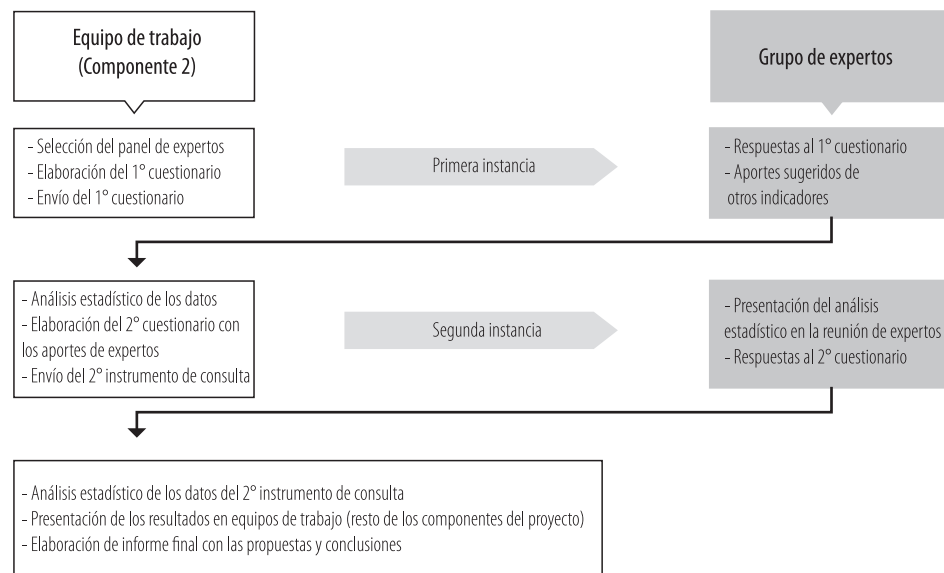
Equipo de trabajo
(Componente 2)

Grupo de expertos

- Selección del panel de expertos
- Elaboración del 1° cuestionario
- Envío del 1° cuestionario

Primera instancia

- Respuestas al 1° cuestionario
- Aportes sugeridos de otros indicadores

- Análisis estadístico de los datos
- Elaboración del 2° cuestionario con los aportes de expertos
- Envío del 2° instrumento de consulta

Segunda instancia

- Presentación del análisis estadístico en la reunión de expertos
- Respuestas al 2° cuestionario

- Análisis estadístico de los datos del 2° instrumento de consulta
- Presentación de los resultados en equipos de trabajo (resto de los componentes del proyecto)
- Elaboración de informe final con las propuestas y conclusiones